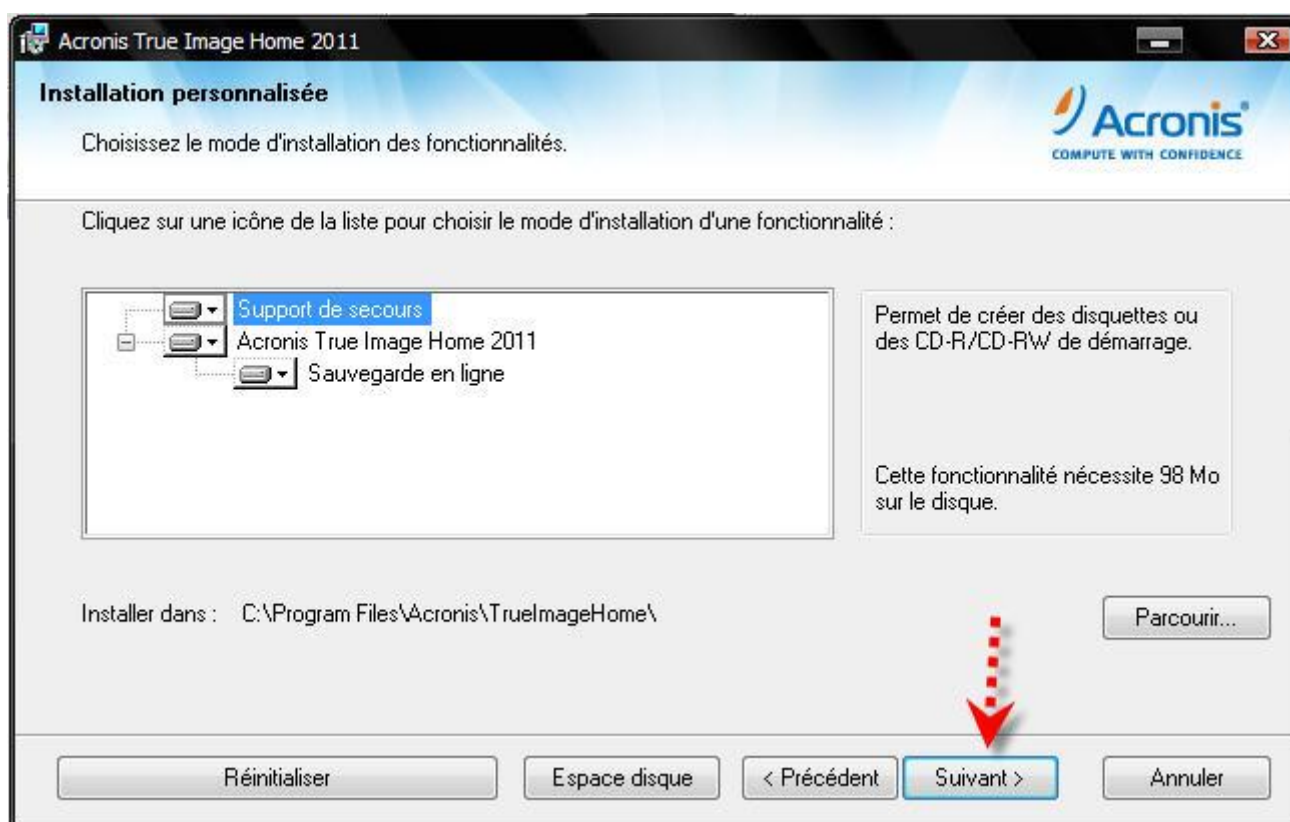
Acronis True Image Home 2011

Installation personnalisée

Choisissez le mode d'installation des fonctionnalités.

Acronis
COMPUTE WITH CONFIDENCE

Cliquez sur une icône de la liste pour choisir le mode d'installation d'une fonctionnalité :

Support de secours
Acronis True Image Home 2011
Sauvegarde en ligne

Permet de créer des disquettes ou des CD-R/CD-RW de démarrage.

Cette fonctionnalité nécessite 98 Mo sur le disque.

Installer dans : C:\Program Files\Acronis\TrueImageHome\

Parcourir...

Réinitialiser

Espace disque

< Précédent

Suivant >

Annuler